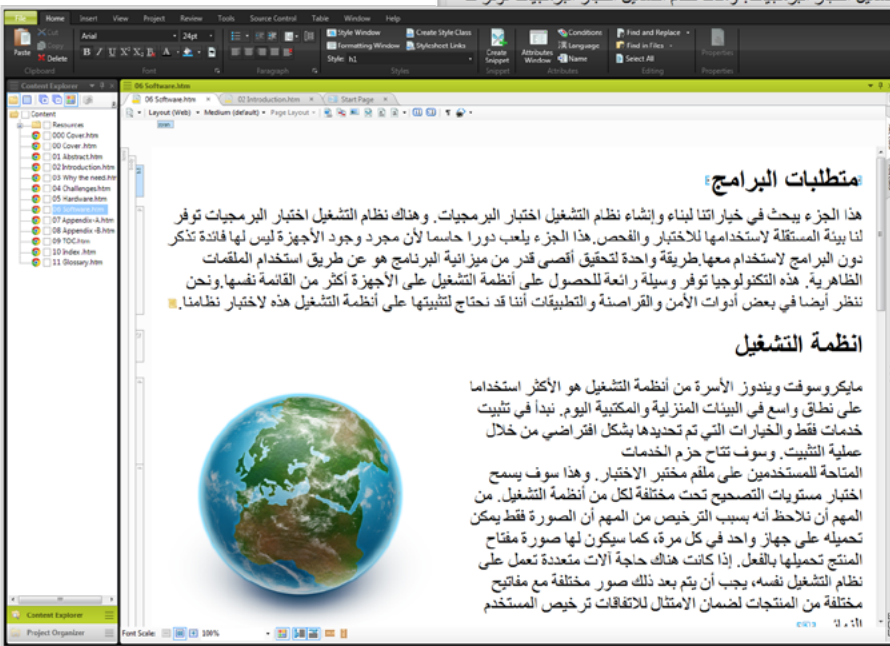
File Home Insert View Project Review Tools Source Control Table Window Help

Paste Cut Copy Delete Clipboard
Arial 24pt Font
Paragraph
Style Window Formatting Window Create Style Class Stylesheet Links Style: h1 Styles
Create Snippet Snippet
Attributes Window Conditions Language Name Attributes
Find and Replace Find in Files Select All Editing
Properties Properties

Content Explorer
Content
Resources
000 Cover.htm
00 Cover .htm
01 Abstract.htm
02 Introduction.htm
03 Why the need.htm
04 Challenges.htm
05 Hardware.htm
06 Software.htm
07 Appendix -A.htm
08 Appendix -B.htm
09 TOC.htm
10 Index.htm
11 Glossary.htm

Content Explorer
Project Organizer

06 Software.htm
06 Software.htm 02 Introduction.htm Start Page
Layout (Web) Medium (default) Page Layout

متطلبات البرامج

هذا الجزء يبحث في خياراتنا لبناء وإنشاء نظام التشغيل اختبار البرمجيات. وهناك نظام التشغيل اختبار البرمجيات توفر لنا بيئة المستقلة لاستخدامها للاختبار والفحص. هذا الجزء يلعب دورا حاسما لأن مجرد وجود الأجهزة ليس لها فائدة تذكر دون البرامج لاستخدام معها. طريقة واحدة لتحقيق أقصى قدر من ميزانية البرنامج هو عن طريق استخدام الملقات الظاهرية. هذه التكنولوجيا توفر وسيلة رائعة للحصول على أنظمة التشغيل على الأجهزة أكثر من القائمة نفسها. ونحن ننظر أيضا في بعض أدوات الأمن والقراصنة والتطبيقات أننا قد نحتاج لتثبيتها على أنظمة التشغيل هذه لاختبار نظامنا.

انظمة التشغيل

مايكروسوفت ويندوز الأسرة من أنظمة التشغيل هو الأكثر استخداما على نطاق واسع في البيئات المنزلية والمكتبية اليوم. نبدأ في تثبيت خدمات فقط والخيارات التي تم تحديدها بشكل افتراضي من خلال عملية التثبيت. وسوف تتاح حزم الخدمات المتاحة للمستخدمين على ملقم مختبر الاختبار. وهذا سوف يسمح اختبار مستويات التصحيح تحت مختلفة لكل من أنظمة التشغيل. من المهم أن نلاحظ أنه بسبب الترخيص من المهم أن الصورة فقط يمكن تحميله على جهاز واحد في كل مرة، كما سيكون لها صورة مفتاح المنتج تحميلها بالفعل. إذا كانت هناك حاجة آلات متعددة تعمل على نظام التشغيل نفسه، يجب أن يتم بعد ذلك صور مختلفة مع مفاتيح مختلفة من المنتجات لضمان الامتثال للاتفاقات ترخيص المستخدم

Font Scale: 100%